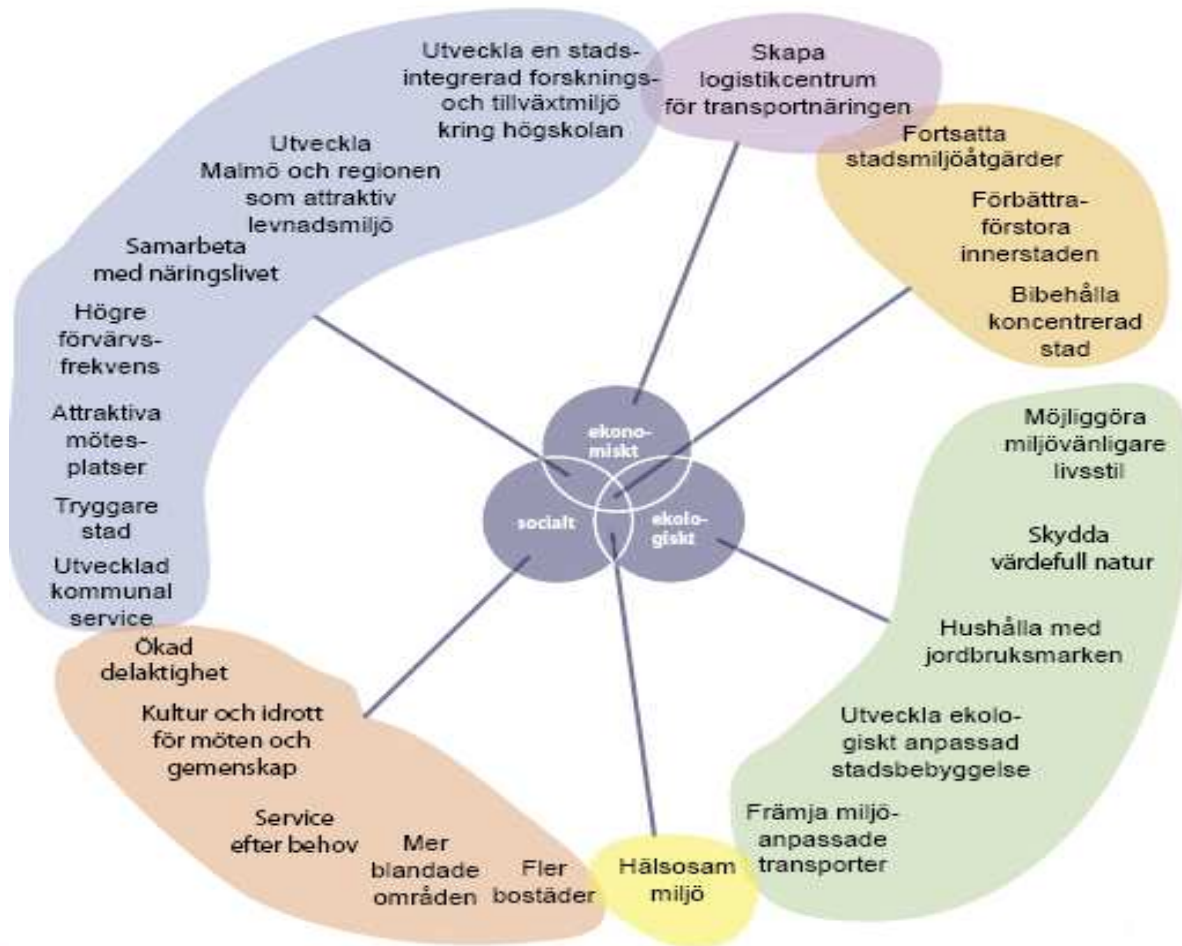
Utveckla en stadsintegrerad forsknings- och tillväxtmiljö kring högskolan

Skapa logistikcentrum för transportnäringen

Utveckla Malmö och regionen som attraktiv levnadsmiljö

Fortsatta stadsmiljöåtgärder

Förbättra-förstora innerstaden

Samarbeta med näringslivet

Bibehålla koncentrerad stad

Högre förvärvsfrekvens

Attraktiva mötesplatser

Tryggare stad

Utvecklad kommunal service

ekonomiskt

socialt

ekologiskt

Möjliggöra miljövänligare livsstil

Skydda värdefull natur

Hushålla med jordbruksmarken

Ökad delaktighet

Kultur och idrott för möten och gemenskap

Utveckla ekologiskt anpassad stadsbebyggelse

Främja miljöanpassade transporter

Service efter behov

Mer blandade områden

Fler bostäder

Hälsosam miljö